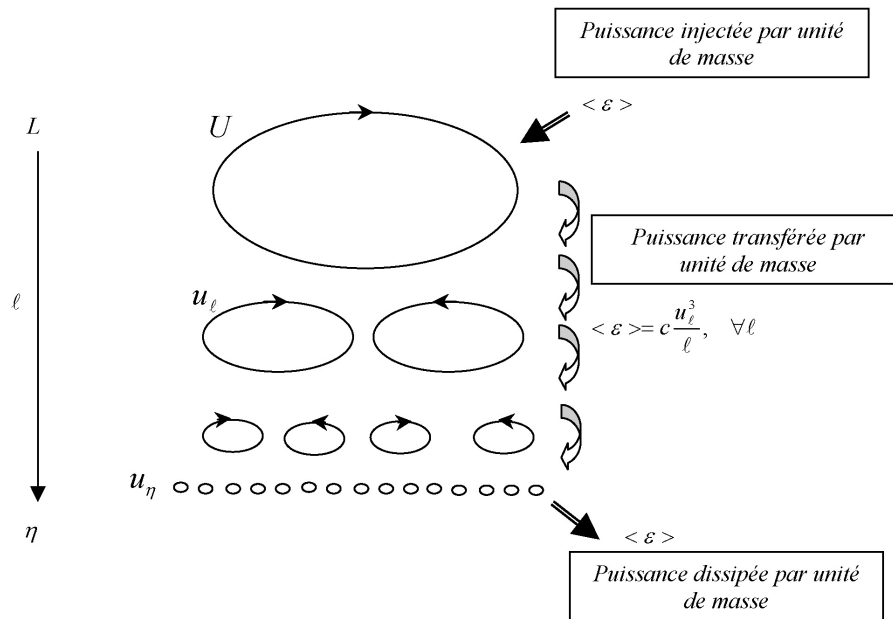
Puissance injectée par unité de masse

$L$

$U$

$< \varepsilon >$

Puissance transférée par unité de masse

$\ell$

$u_\ell$

$< \varepsilon > = c\frac{u_\ell^3}{\ell}, \quad \forall \ell$

$u_\eta$

$\eta$

$< \varepsilon >$

Puissance dissipée par unité de masse